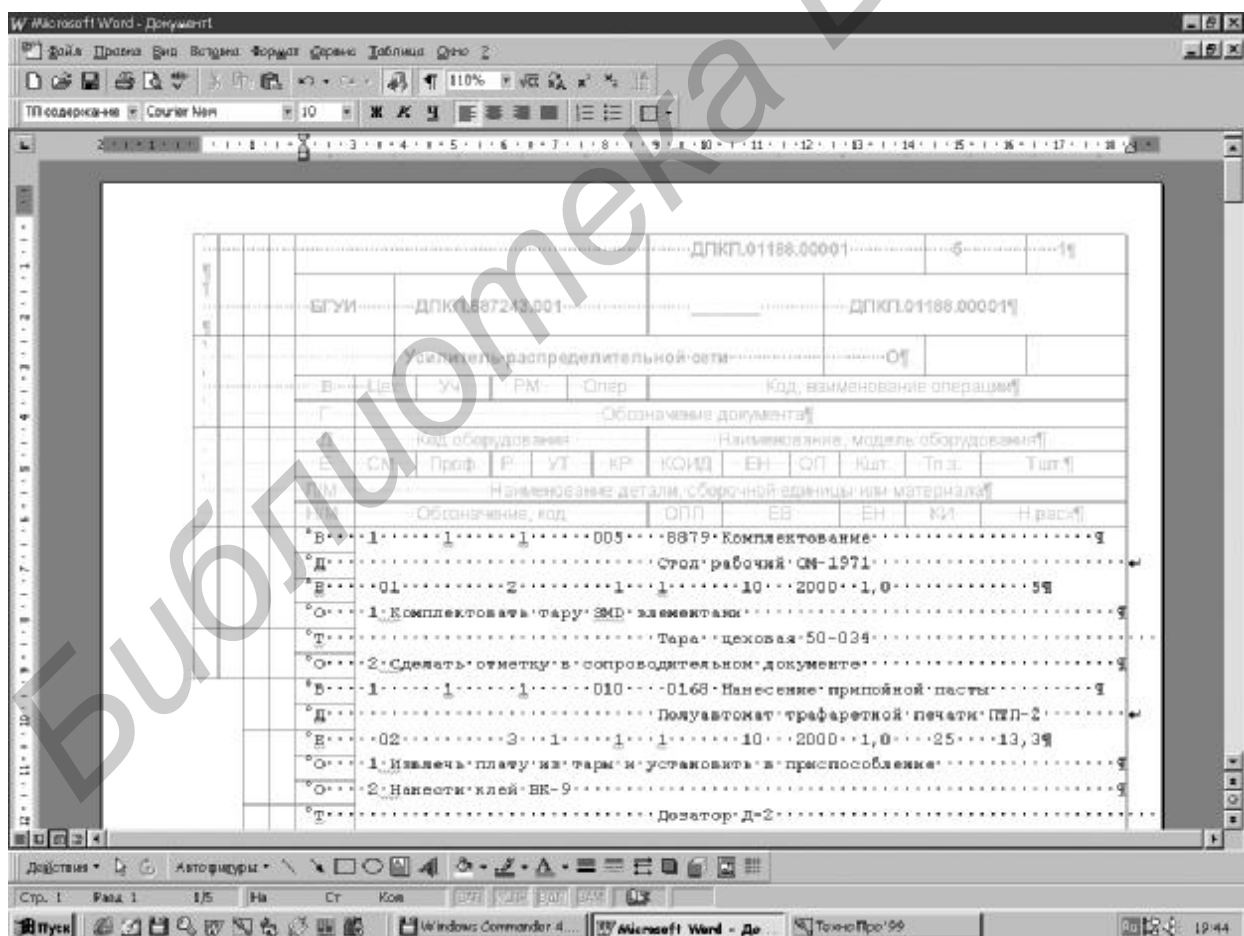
Microsoft Word - Документ

Файл Правка Вид Вставка Формат Сервис Таблица Окно ?

110%

ТП содержание Courier New 10 Ж К Ч

ДПКП.01188.00001 6 1¶

БГУИ ДПКП.687243.001 ДПКП.01188.00001¶

Усилитель распределительной сети О¶

| В | Цех | Уч | РМ | Опер | Код, наименование операции¶ |
|---|---|---|---|---|---|

Г Обозначение документа¶

А Код оборудования Наименование, модель оборудования¶

Б СМ Проф Р УТ КР КОИД ЕН ОП Кшт Тп.з. Тшт¶

ПИМ Наименование детали, сборочной единицы или материала¶

НИМ Обозначение, код ОПП ЕВ ЕН КИ Н расх¶

В 1 1 1 005 8879 Комплектование¶

Д Стол рабочий СМ-1971

Б 01 2 1 1 10 2000 1,0 5¶

О 1 Комплектовать тару SMD элементами¶

Т Тара цеховая 50-034

О 2 Сделать отметку в сопроводительном документе¶

В 1 1 1 010 0168 Нанесение припойной пасты¶

Д Полуавтомат трафаретной печати ПТП-2

Б 02 3 1 1 1 10 2000 1,0 25 13,3¶

О 1 Извлечь плату из тары и установить в приспособление¶

О 2 Нанести клей ВК-9¶

Т Дозатор Д-2

Действия Автофигуры

Стр. 1 Разд 1 1/5 На Ст Кол ЗАП ИСПР ВДЛ ЗАМ

Пуск Windows Commander 4... Microsoft Word - До... ТехноПро'99 19:44

Библиотека БГУИР